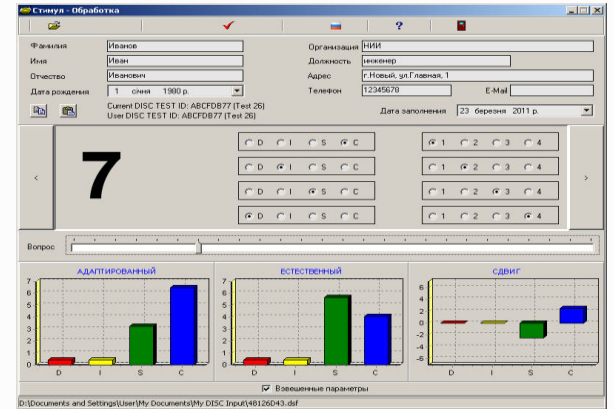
Стимул - Обработка

Фамилия Иванов
Имя Иван
Отчество Иванович
Дата рождения 1 січня 1980 р.
Организация НИИ
Должность инженер
Адрес г.Новый, ул.Главная, 1
Телефон 12345678
E-Mail
Current DISC TEST ID: ABCFDB77 (Test 26)
User DISC TEST ID: ABCFDB77 (Test 26)
Дата заполнения 23 березня 2011 р.

<
7
D I S C
D I S C
D I S C
D I S C
1 2 3 4
1 2 3 4
1 2 3 4
1 2 3 4
>

Вопрос

АДАПТИРОВАННЫЙ
7
6
5
4
3
2
1
0
D I S C

ЕСТЕСТВЕННЫЙ
7
6
5
4
3
2
1
0
D I S C

СДВИГ
6
4
2
0
-2
-4
-6
D I S C

Взвешенные параметры

D:\Documents and Settings\User\My Documents\My DISC Input\48126D43.dsf